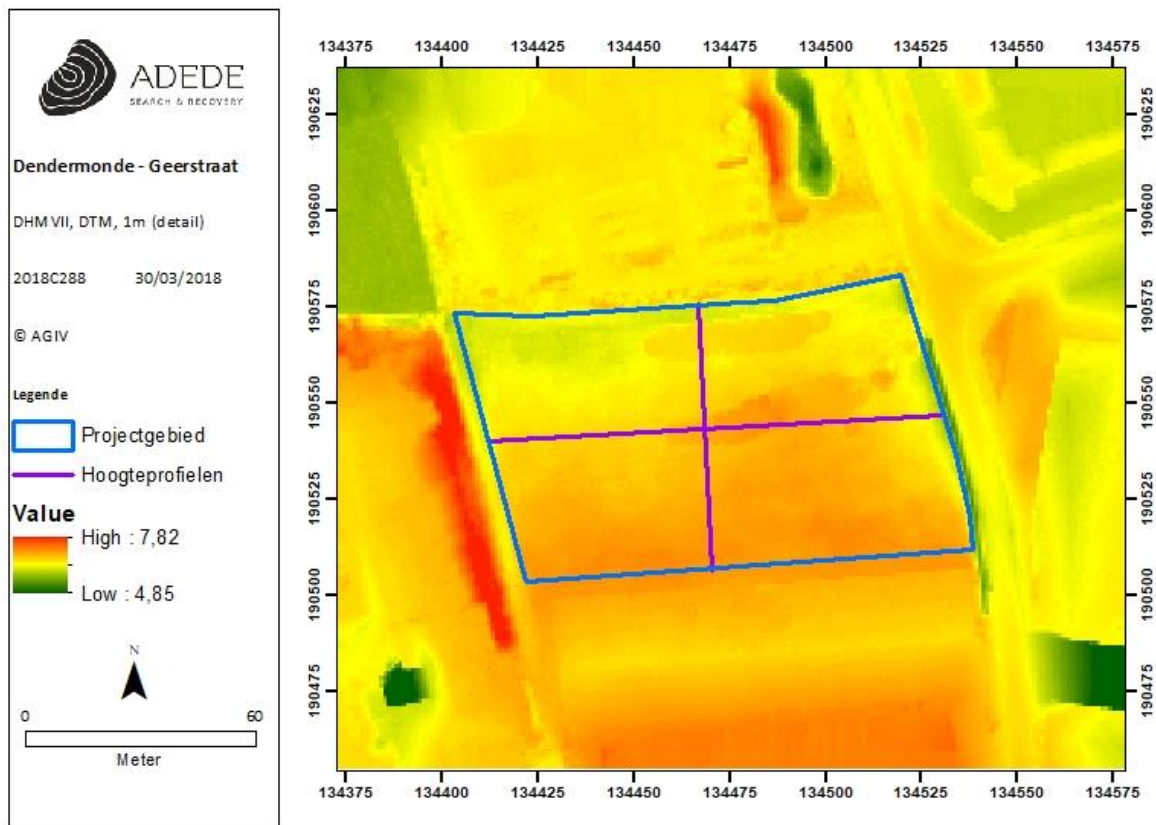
ADEDE
SEARCH & RECOVERY

Dendermonde - Geerstraat

DHM VII, DTM, 1m (detail)

2018C288 30/03/2018

© AGIV

Legende

Projectgebied

Hoogteprofielen

Value

High : 7,82

Low : 4,85

N

0 60

Meter

134375 134400 134425 134450 134475 134500 134525 134550 134575

190625
190600
190575
190550
190525
190500
190475

190625
190600
190575
190550
190525
190500
190475

134375 134400 134425 134450 134475 134500 134525 134550 134575